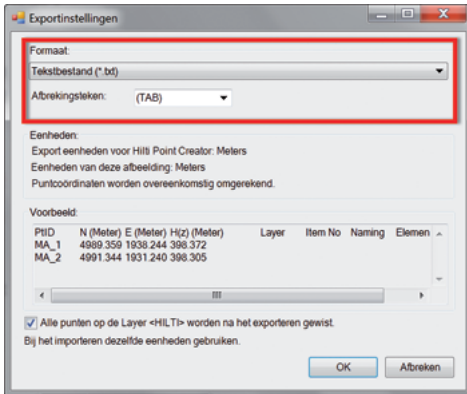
Exportinstellingen

Formaat:

Tekstbestand (*.txt)

Afbrekingsteken: (TAB)

Eenheden:

Export eenheden voor Hilti Point Creator: Meters

Eenheden van deze afbeelding: Meters

Puntcoördinaten worden overeenkomstig omgerekend.

Voorbeeld:

| PtID | N (Meter) | E (Meter) | H(z) (Meter) | Layer | Item No | Naming | Elemen |
|---|---|---|---|---|---|---|---|
| MA_1 | 4989.359 | 1938.244 | 398.372 | | | | |
| MA_2 | 4991.344 | 1931.240 | 398.305 | | | | |

III

Alle punten op de Layer <HILTI> worden na het exporteren gewist.

Bij het importeren dezelfde eenheden gebruiken.

OK

Afbreken